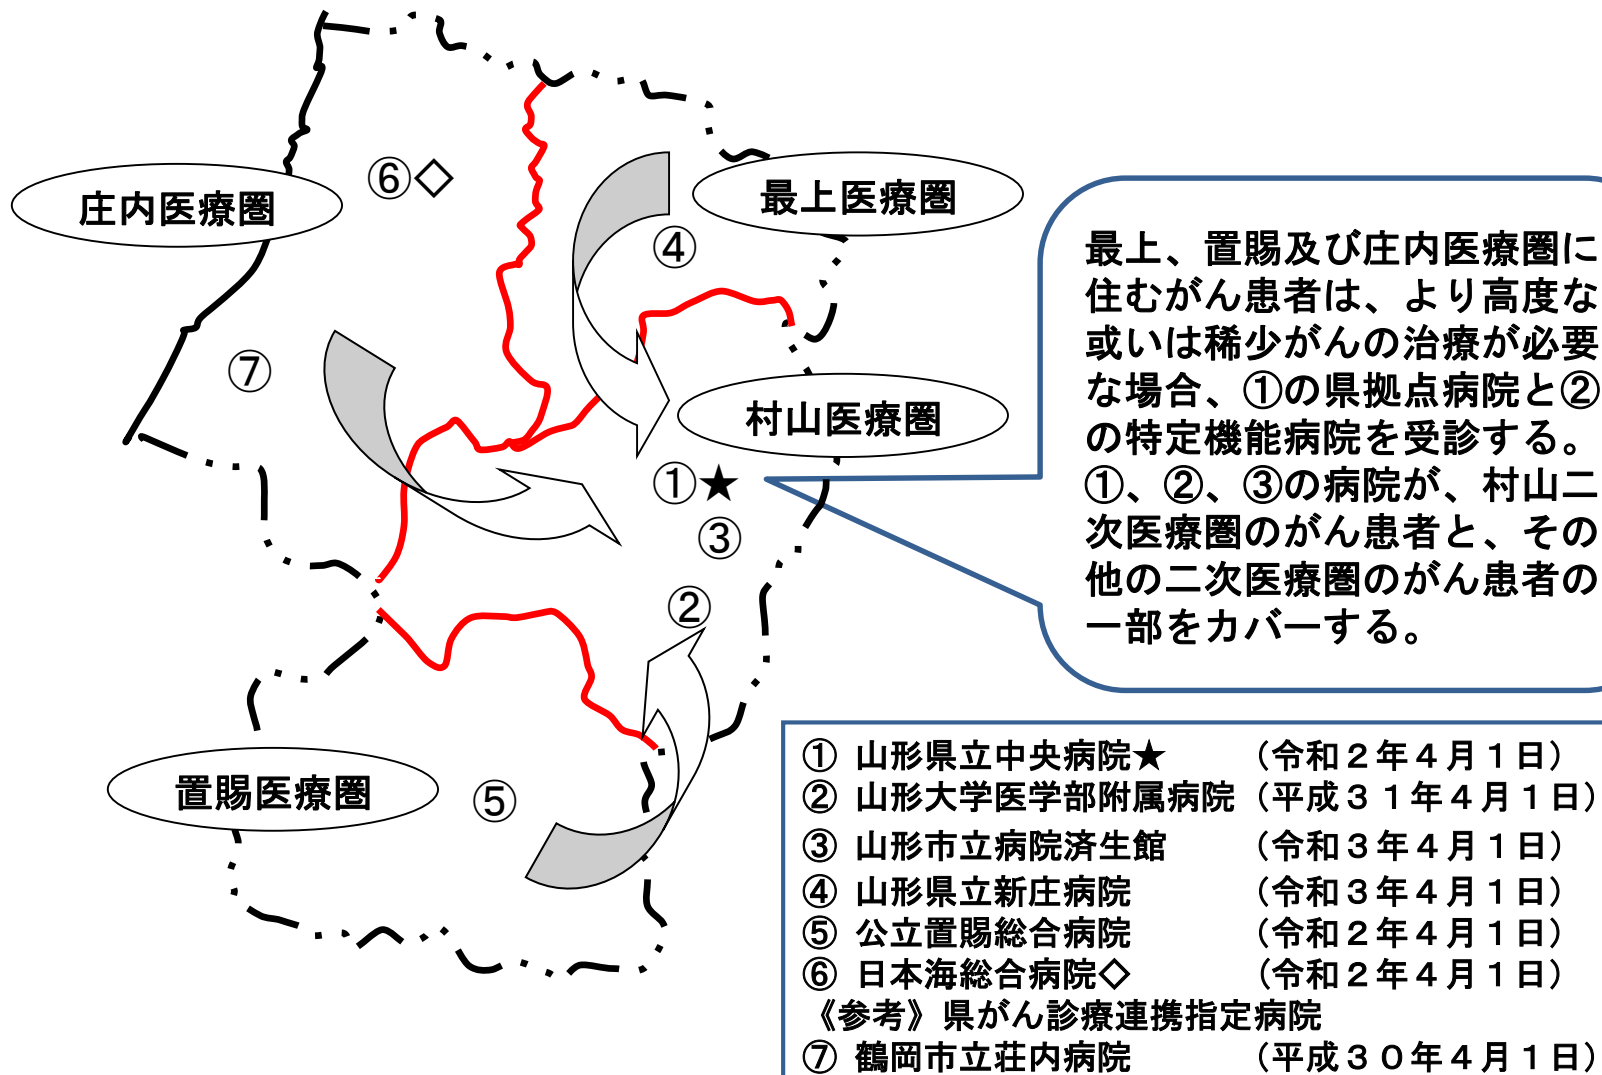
⑥◇

庄内医療圏

最上医療圏

④

⑦

村山医療圏

①★

③

②

置賜医療圏

⑤

最上、置賜及び庄内医療圏に住むがん患者は、より高度な或いは稀少がんの治療が必要な場合、①の県拠点病院と②の特定機能病院を受診する。①、②、③の病院が、村山二次医療圏のがん患者と、その他の二次医療圏のがん患者の一部をカバーする。

① 山形県立中央病院★ （令和２年４月１日）
② 山形大学医学部附属病院 （平成３１年４月１日）
③ 山形市立病院済生館 （令和３年４月１日）
④ 山形県立新庄病院 （令和３年４月１日）
⑤ 公立置賜総合病院 （令和２年４月１日）
⑥ 日本海総合病院◇ （令和２年４月１日）
《参考》県がん診療連携指定病院
⑦ 鶴岡市立荘内病院 （平成３０年４月１日）